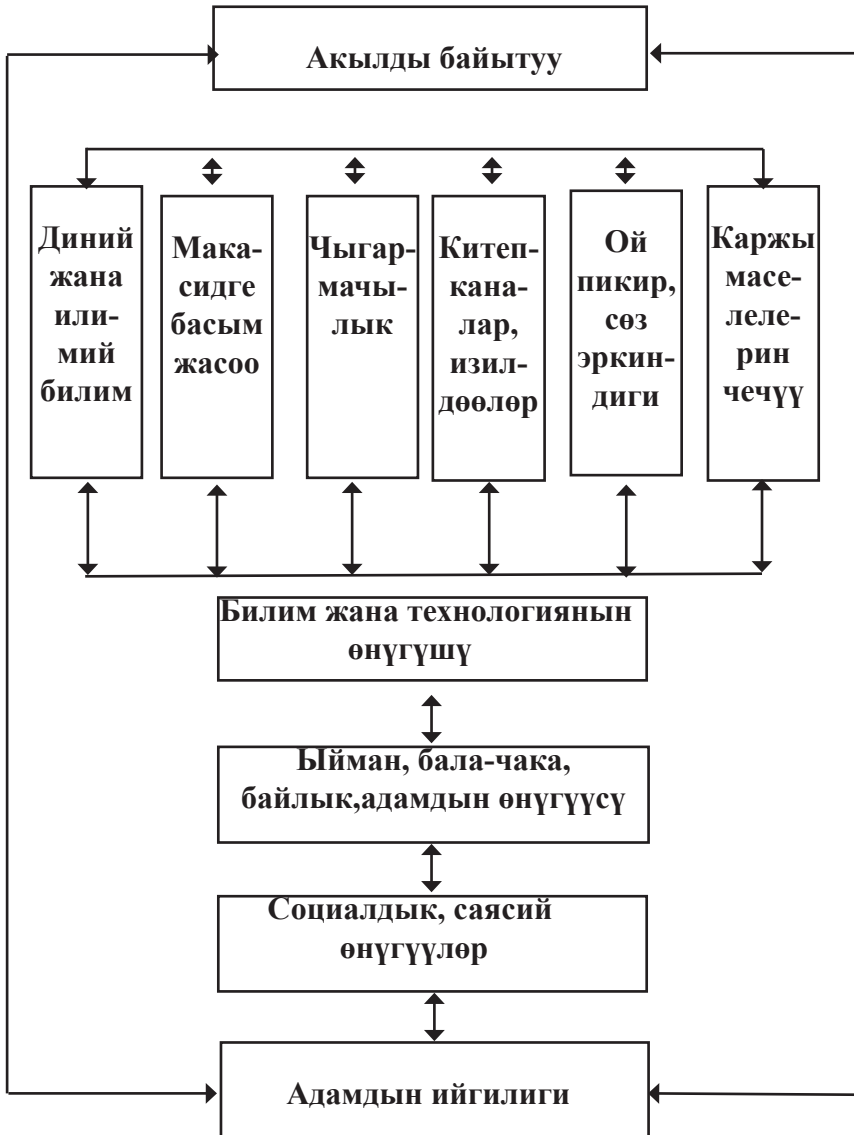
Акылды байытуу

Диний жана илимий билим

Макасидге басым жасоо

Чыгармачылык

Китепканалар, изилдөөлөр

Ой пикир, сөз эркиндиги

Каржы маселелерин чечүү

Билим жана технологиянын өнүгүшү

Ыйман, бала-чака, байлык,адамдын өнүгүүсү

Социалдык, саясий өнүгүүлөр

Адамдын ийгилиги